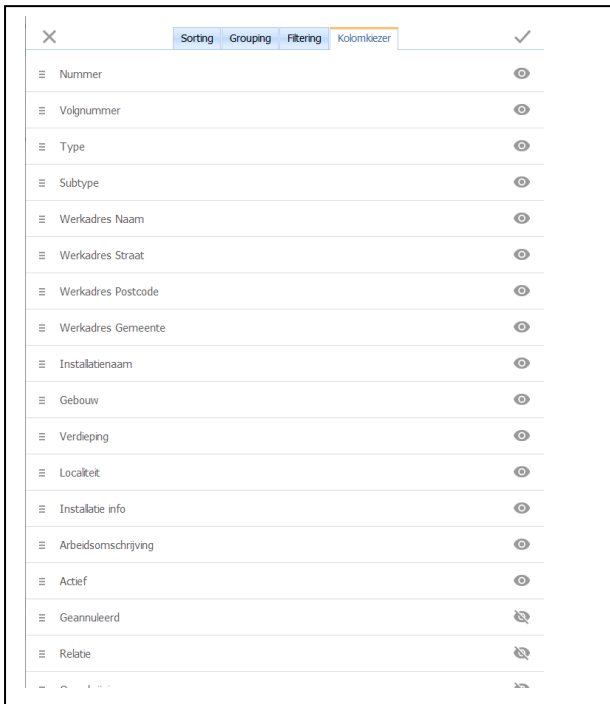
Sorting Grouping Filtering Kolomkiezer

Nummer

Volgnummer

Type

Subtype

Werkadres Naam

Werkadres Straat

Werkadres Postcode

Werkadres Gemeente

Installatienaam

Gebouw

Verdieping

Localiteit

Installatie info

Arbeidsomschrijving

Actief

Geannuleerd

Relatie

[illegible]